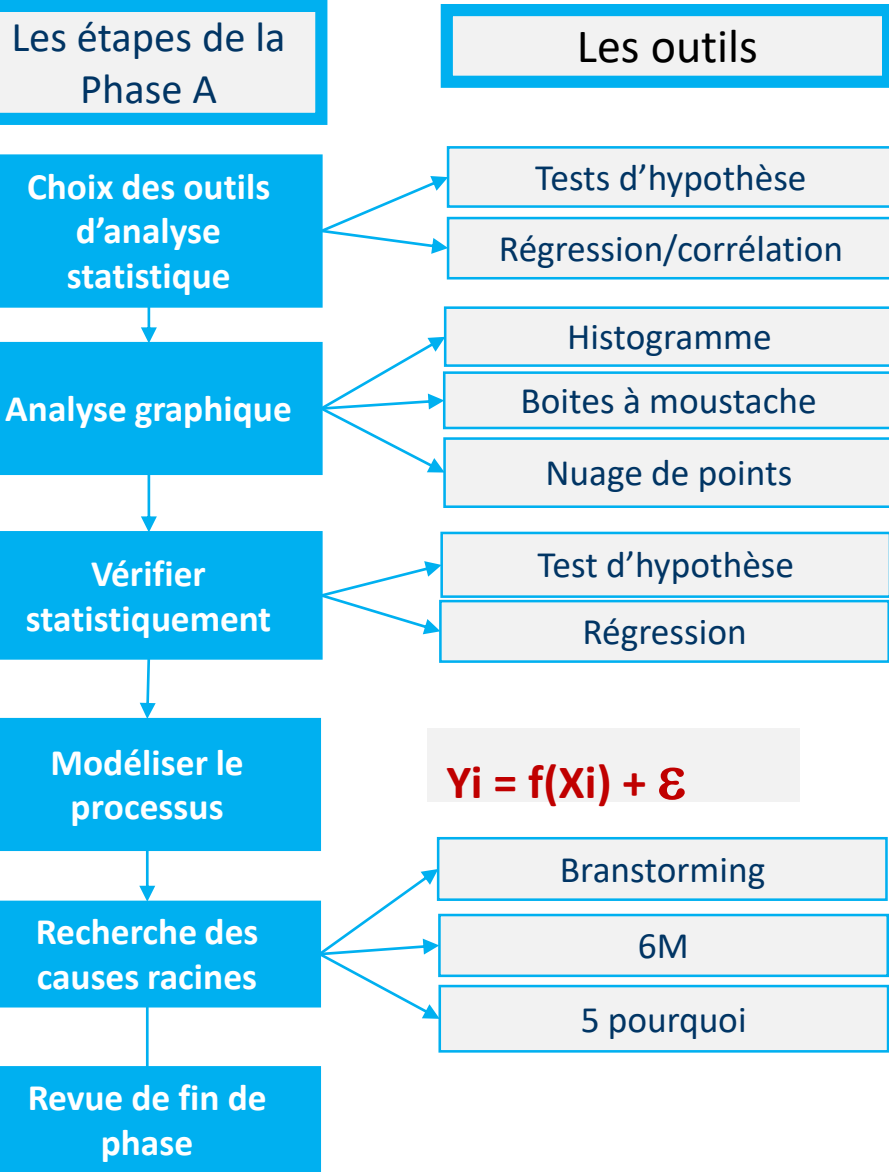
Les étapes de la Phase A

Les outils

Choix des outils d'analyse statistique

Tests d'hypothèse

Régression/corrélation

Analyse graphique

Histogramme

Boites à moustache

Nuage de points

Vérifier statistiquement

Test d'hypothèse

Régression

Modéliser le processus

$Yi = f(Xi) + \varepsilon$

Recherche des causes racines

Branstorming

6M

5 pourquoi

Revue de fin de phase